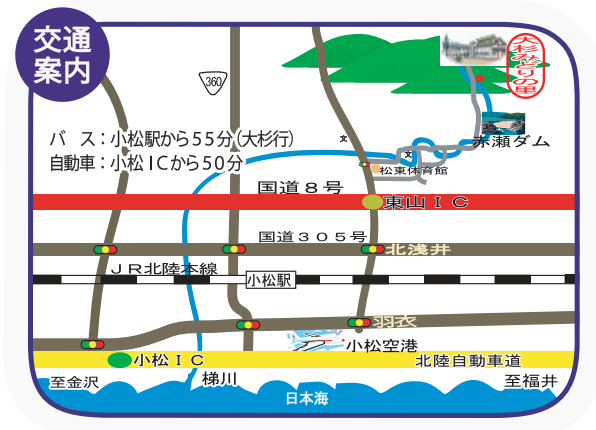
交通案内

360

バ ス：小松駅から55分(大杉行)
自動車：小松ICから50分

大杉みどりの里

赤瀬ダム

松東体育館

国道８号

東山ＩＣ

国道３０５号

北浅井

ＪＲ北陸本線

小松駅

羽衣

小松空港

小松ＩＣ

北陸自動車道

至金沢

梯川

至福井

日本海